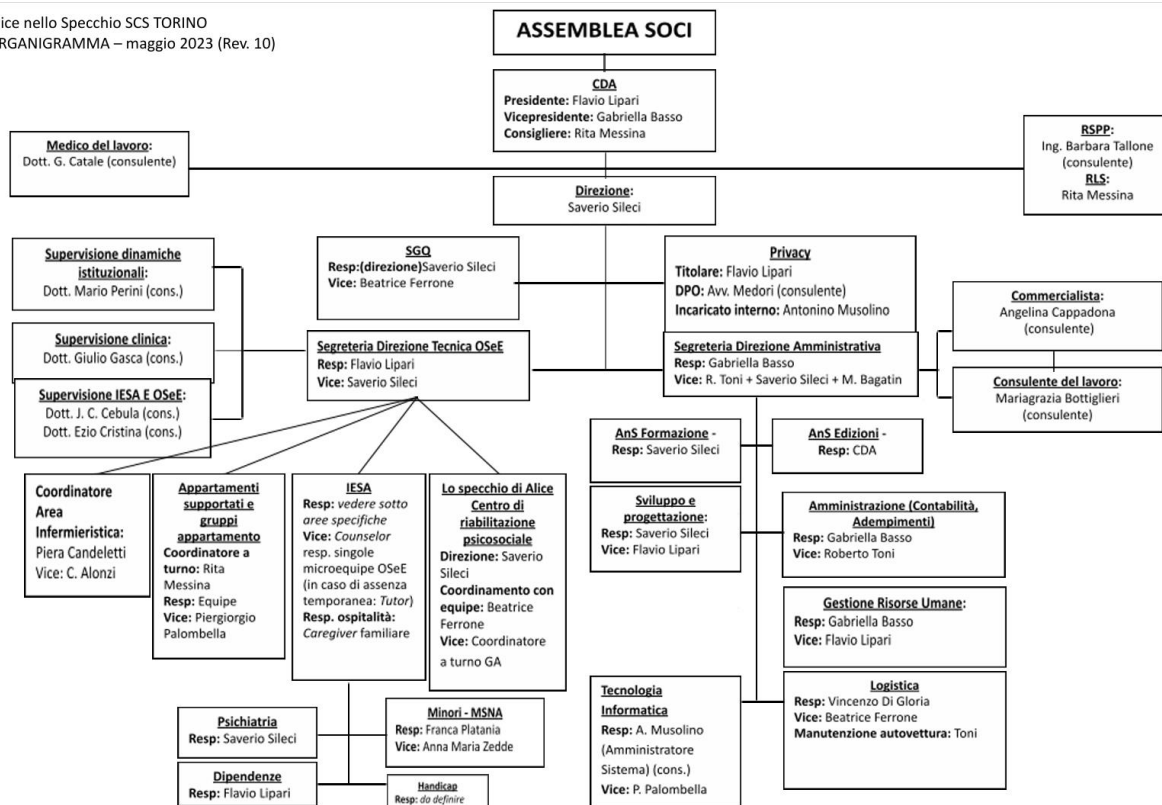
ice nello Specchio SCS TORINO
RGANIGRAMMA – maggio 2023 (Rev. 10)

ASSEMBLEA SOCI

CDA
Presidente: Flavio Lipari
Vicepresidente: Gabriella Basso
Consigliere: Rita Messina

Medico del lavoro:
Dott. G. Catale (consulente)

RSPP:
Ing. Barbara Tallone (consulente)
RLS:
Rita Messina

Direzione:
Saverio Sileci

Supervisione dinamiche istituzionali:
Dott. Mario Perini (cons.)

SGQ
Resp:(direzione)Saverio Sileci
Vice: Beatrice Ferrone

Privacy
Titolare: Flavio Lipari
DPO: Avv. Medori (consulente)
Incaricato interno: Antonino Musolino

Commercialista:
Angelina Cappadona (consulente)

Supervisione clinica:
Dott. Giulio Gasca (cons.)

Segreteria Direzione Tecnica OSeE
Resp: Flavio Lipari
Vice: Saverio Sileci

Segreteria Direzione Amministrativa
Resp: Gabriella Basso
Vice: R. Toni + Saverio Sileci + M. Bagatin

Supervisione IESA E OSeE:
Dott. J. C. Cebula (cons.)
Dott. Ezio Cristina (cons.)

Consulente del lavoro:
Mariagrazia Bottiglieri (consulente)

AnS Formazione -
Resp: Saverio Sileci

AnS Edizioni -
Resp: CDA

Coordinatore Area Infermieristica:
Piera Candeletti
Vice: C. Alonzi

Appartamenti supportati e gruppi appartamento
Coordinatore a turno: Rita Messina
Resp: Equipe
Vice: Piergiorgio Palombella

IESA
Resp: vedere sotto aree specifiche
Vice: Counselor resp. singole microequipe OSeE (in caso di assenza temporanea: Tutor)
Resp. ospitalità: Caregiver familiare

Lo specchio di Alice Centro di riabilitazione psicosociale
Direzione: Saverio Sileci
Coordinamento con equipe: Beatrice Ferrone
Vice: Coordinatore a turno GA

Sviluppo e progettazione:
Resp: Saverio Sileci
Vice: Flavio Lipari

Amministrazione (Contabilità, Adempimenti)
Resp: Gabriella Basso
Vice: Roberto Toni

Gestione Risorse Umane:
Resp: Gabriella Basso
Vice: Flavio Lipari

Tecnologia Informatica
Resp: A. Musolino (Amministratore Sistema) (cons.)
Vice: P. Palombella

Logistica
Resp: Vincenzo Di Gloria
Vice: Beatrice Ferrone
Manutenzione autovettura: Toni

Psichiatria
Resp: Saverio Sileci

Minori - MSNA
Resp: Franca Platania
Vice: Anna Maria Zedde

Dipendenze
Resp: Flavio Lipari

Handicap
Resp: da definire